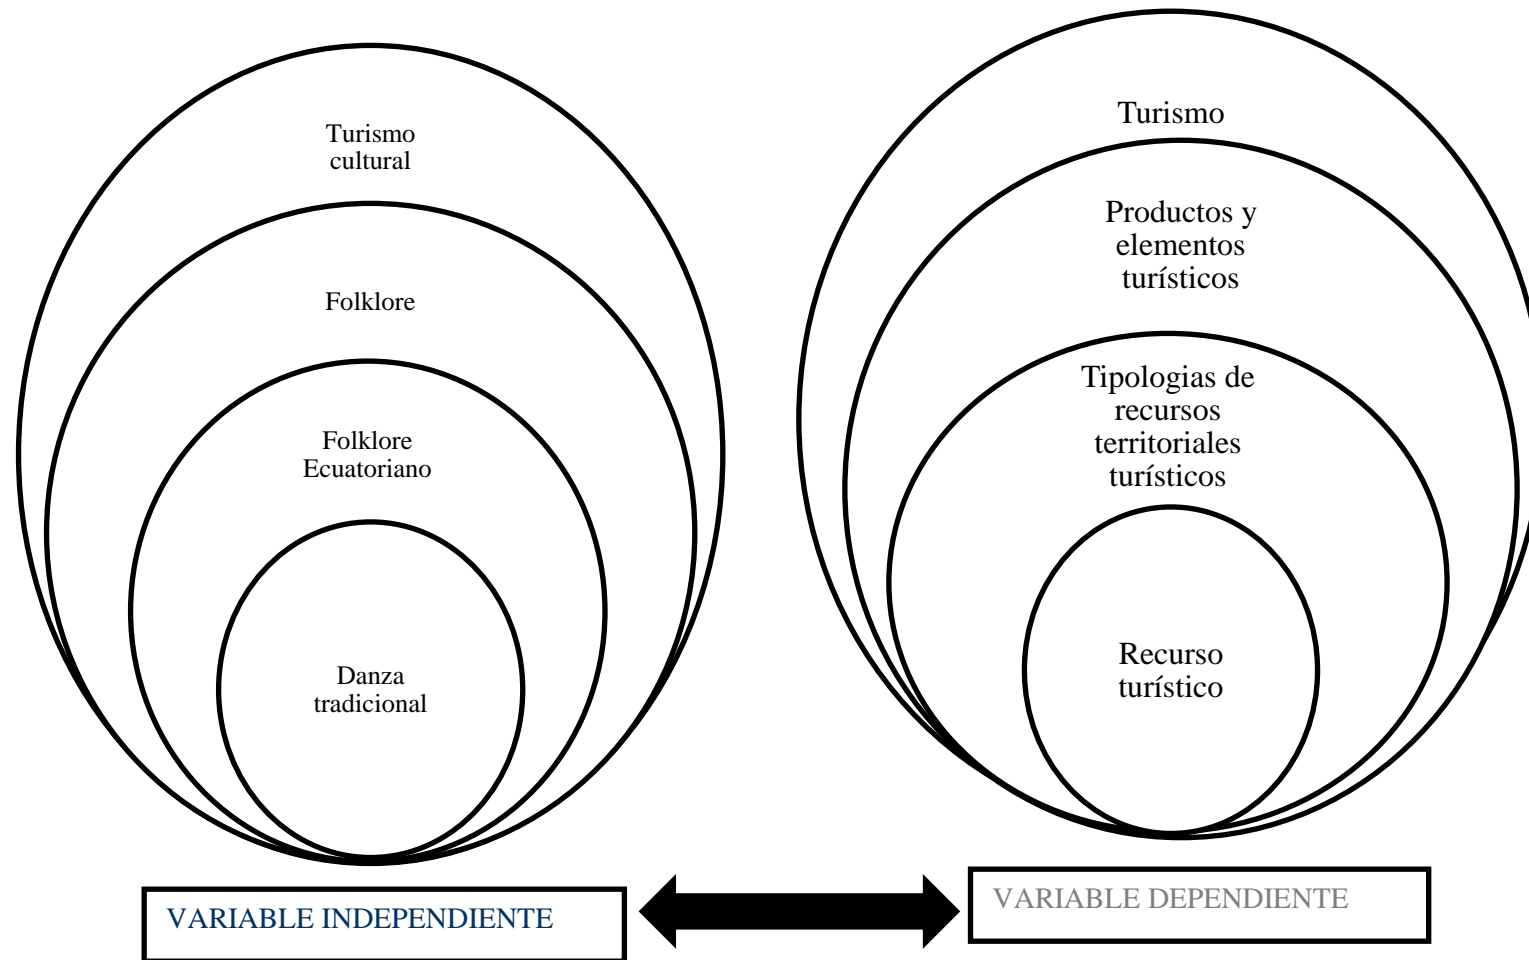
Turismo cultural

Folklore

Folklore Ecuatoriano

Danza tradicional

Turismo

Productos y elementos turísticos

Tipologias de recursos territoriales turísticos

Recurso turístico

VARIABLE INDEPENDIENTE

VARIABLE DEPENDIENTE